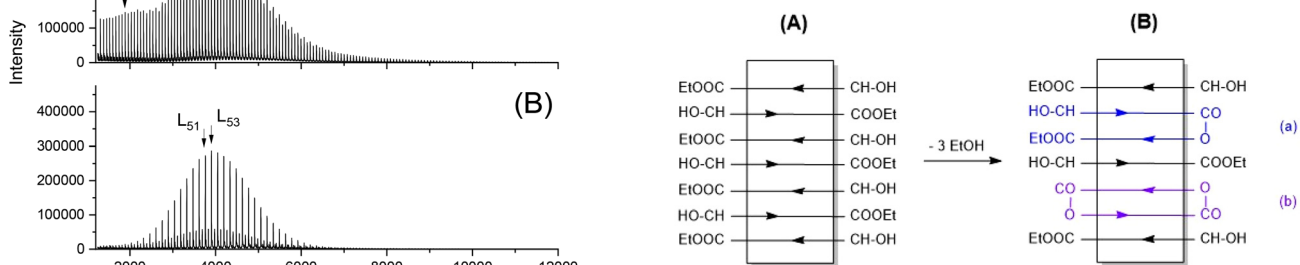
100000
0
Intensity
400000
300000
200000
100000
0
(B)
$L_{51}$ $L_{53}$
2000 4000 6000 8000 10000 12000

(A)
EtOOC CH-OH
HO-CH COOEt
EtOOC CH-OH
HO-CH COOEt
EtOOC CH-OH
HO-CH COOEt
EtOOC CH-OH

- 3 EtOH

(B)
EtOOC CH-OH
HO-CH CO
EtOOC O
(a)
HO-CH COOEt
CO O
O CO
(b)
EtOOC CH-OH